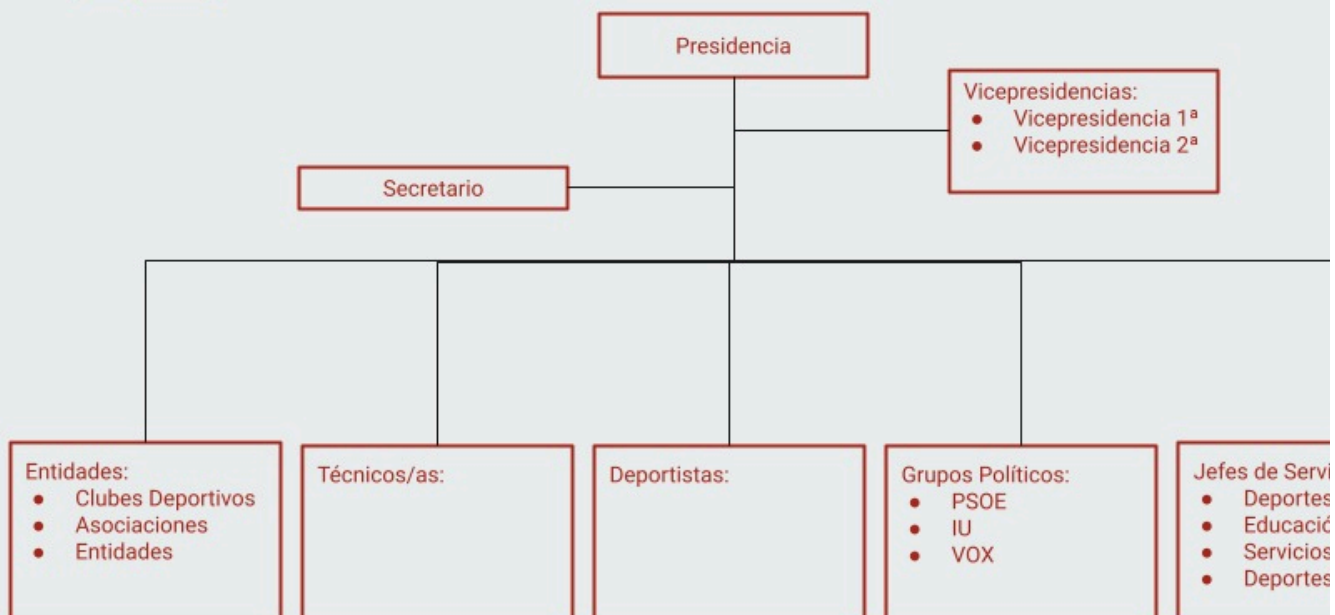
Presidencia

Vicepresidencias:
- Vicepresidencia 1ª
- Vicepresidencia 2ª

Secretario

Entidades:
- Clubes Deportivos
- Asociaciones
- Entidades

Técnicos/as:

Deportistas:

Grupos Políticos:
- PSOE
- IU
- VOX

Jefes de Servi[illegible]
- Deportes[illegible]
- Educació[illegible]
- Servicios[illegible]
- Deportes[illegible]